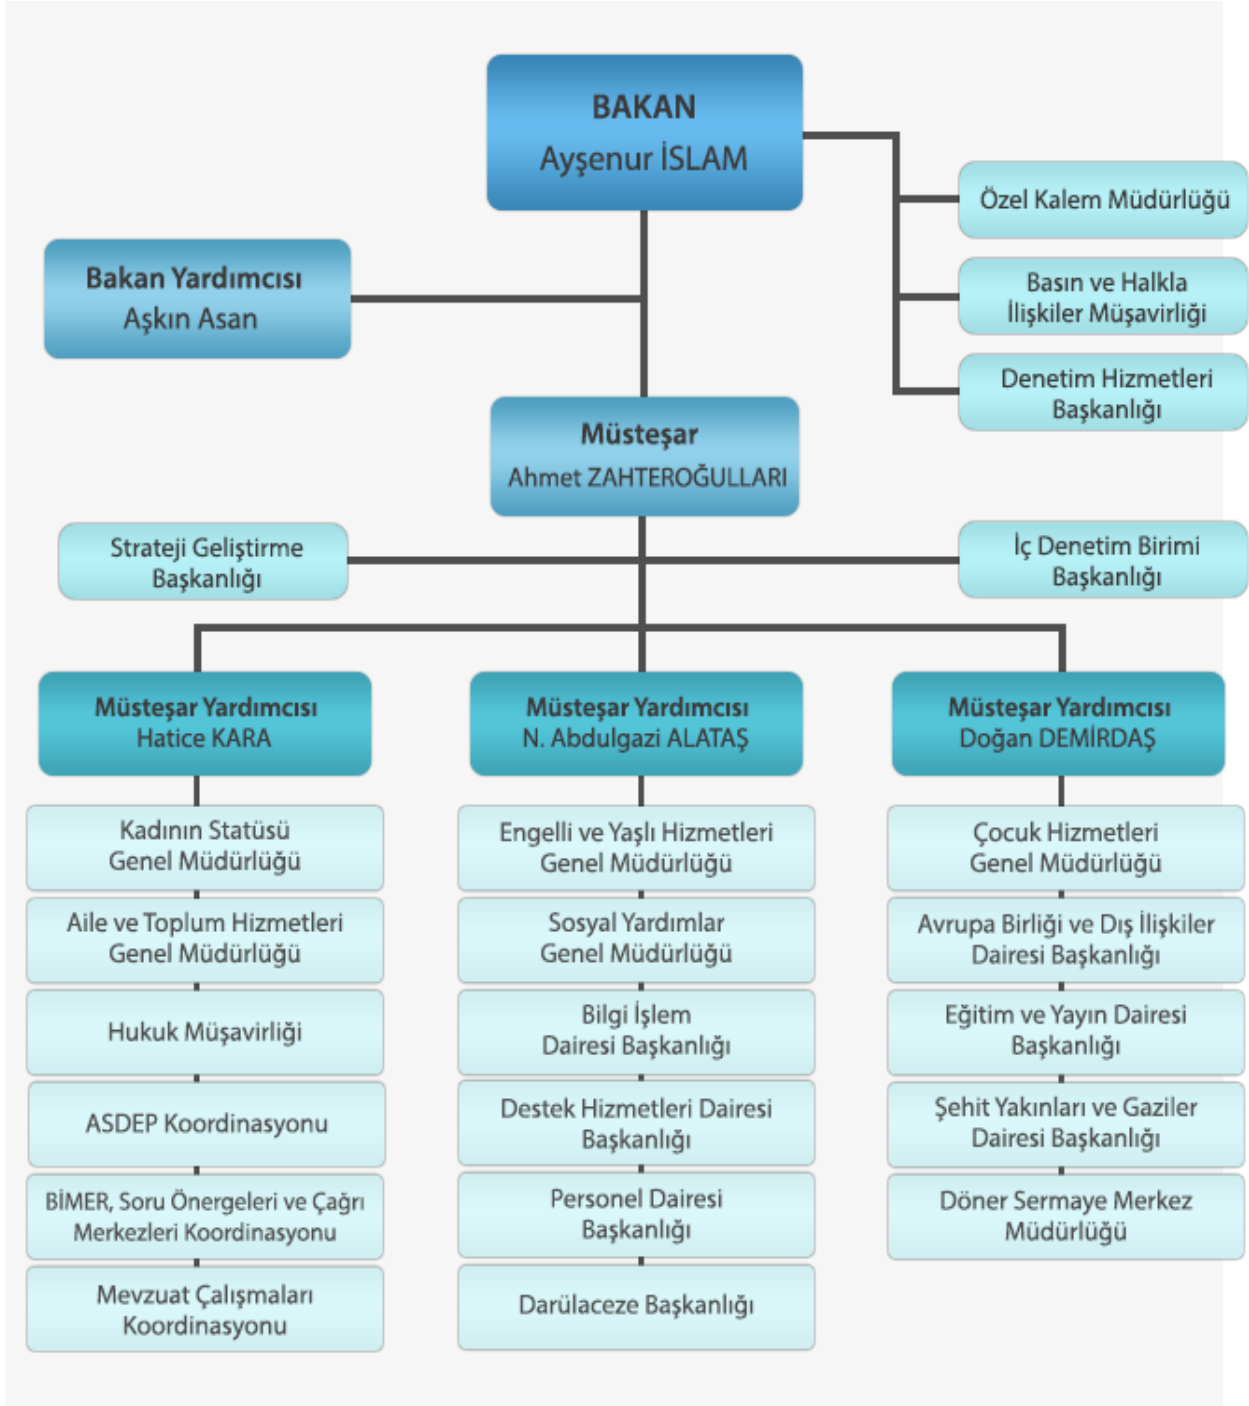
BAKAN
Ayşenur İSLAM

Bakan Yardımcısı
Aşkın Asan

Özel Kalem Müdürlüğü

Basın ve Halkla İlişkiler Müşavirliği

Denetim Hizmetleri Başkanlığı

Müsteşar
Ahmet ZAHTEROĞULLARI

Strateji Geliştirme Başkanlığı

İç Denetim Birimi Başkanlığı

Müsteşar Yardımcısı
Hatice KARA

Kadının Statüsü Genel Müdürlüğü

Aile ve Toplum Hizmetleri Genel Müdürlüğü

Hukuk Müşavirliği

ASDEP Koordinasyonu

BİMER, Soru Önergeleri ve Çağrı Merkezleri Koordinasyonu

Mevzuat Çalışmaları Koordinasyonu

Müsteşar Yardımcısı
N. Abdulgazi ALATAŞ

Engelli ve Yaşlı Hizmetleri Genel Müdürlüğü

Sosyal Yardımlar Genel Müdürlüğü

Bilgi İşlem Dairesi Başkanlığı

Destek Hizmetleri Dairesi Başkanlığı

Personel Dairesi Başkanlığı

Darülaceze Başkanlığı

Müsteşar Yardımcısı
Doğan DEMİRDAŞ

Çocuk Hizmetleri Genel Müdürlüğü

Avrupa Birliği ve Dış İlişkiler Dairesi Başkanlığı

Eğitim ve Yayın Dairesi Başkanlığı

Şehit Yakınları ve Gaziler Dairesi Başkanlığı

Döner Sermaye Merkez Müdürlüğü